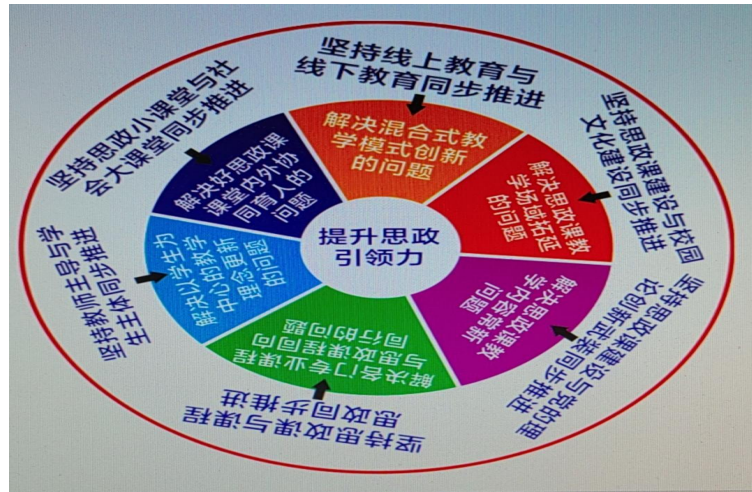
坚持线上教育与线下教育同步推进

解决混合式教学模式创新的问题

坚持思政课建设与校园文化建设同步推进

解决思政课教学场域拓延的问题

坚持思政课建设与学校的理论创新研究同步推进

解决思政课教学内容创新问题

坚持思政课与课程思政同步推进

解决各门专业课程与思政课程同向同行的问题

坚持教师主导与学生主体同步推进

解决以学生为中心的教学理念更新的问题

坚持思政小课堂与社会大课堂同步推进

解决好思政课课堂内外协同育人的问题

提升思政引领力